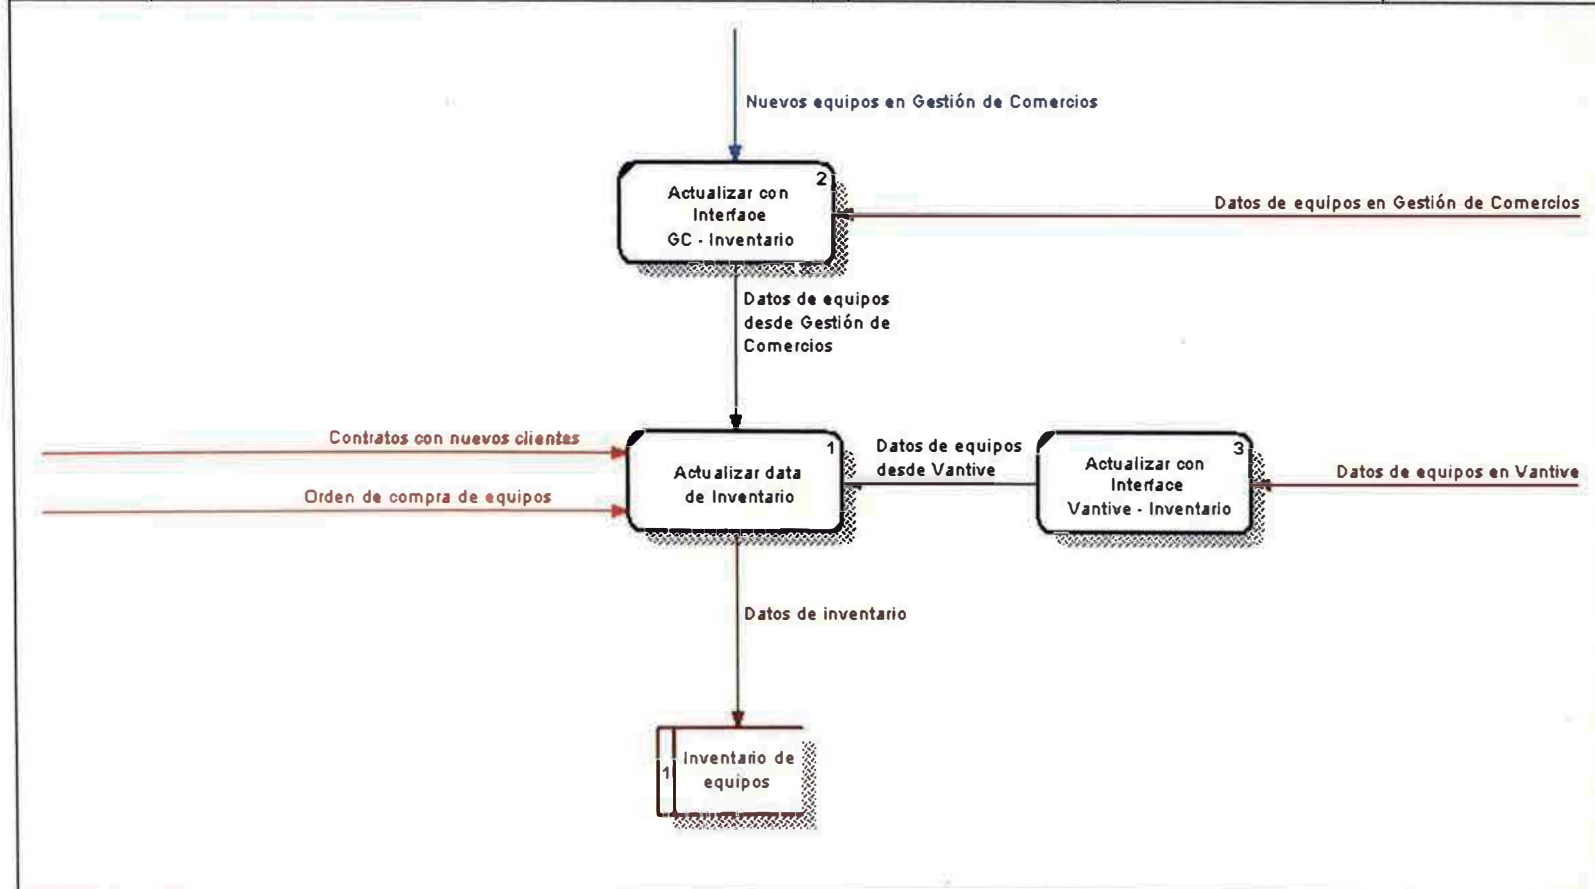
Nuevos equipos en Gestión de Comercios

2
Actualizar con Interfaoe GC - Inventario

Datos de equipos en Gestión de Comercios

Datos de equipos desde Gestión de Comercios

Contratos con nuevos clientes

Orden de compra de equipos

1
Actualizar data de Inventario

Datos de equipos desde Vantive

3
Actualizar con Interface Vantive - Inventario

Datos de equipos en Vantive

Datos de inventario

1
Inventario de equipos